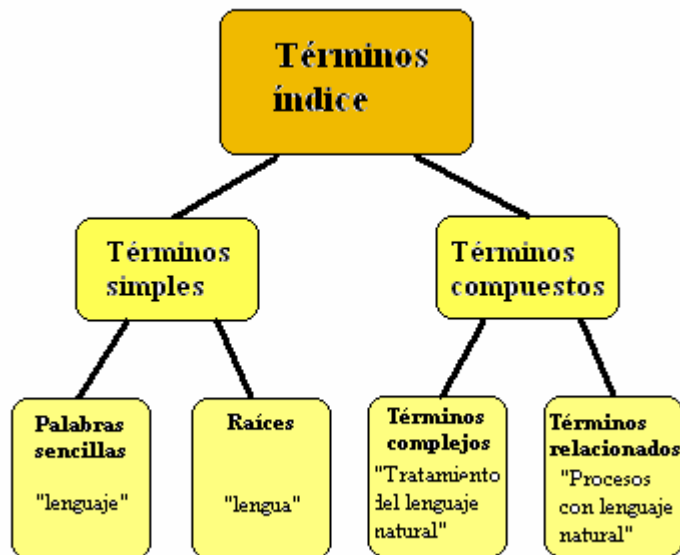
Términos índice

Términos simples

Términos compuestos

Palabras sencillas

"lenguaje"

Raíces

"lengua"

Términos complejos

"Tratamiento del lenguaje natural"

Términos relacionados

"Procesos con lenguaje natural"